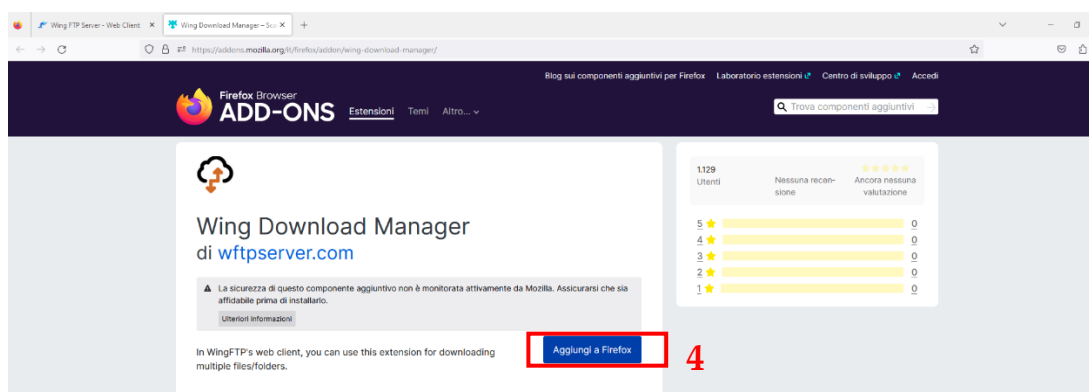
Wing FTP Server - Web Client ×
Wing Download Manager – Sca ×
+
https://addons.mozilla.org/it/firefox/addon/wing-download-manager/

Blog sui componenti aggiuntivi per Firefox
Laboratorio estensioni
Centro di sviluppo
Accedi

Firefox Browser
ADD-ONS
Estensioni
Temi
Altro…

Trova componenti aggiuntivi

Wing Download Manager
di wftpserver.com

La sicurezza di questo componente aggiuntivo non è monitorata attivamente da Mozilla. Assicurarsi che sia affidabile prima di installarlo.

Ulteriori informazioni

In WingFTP's web client, you can use this extension for downloading multiple files/folders.

Aggiungi a Firefox

4

1.129
Utenti

Nessuna recensione

Ancora nessuna valutazione

| | |
|---|---|
| 5 | 0 |
| 4 | 0 |
| 3 | 0 |
| 2 | 0 |
| 1 | 0 |